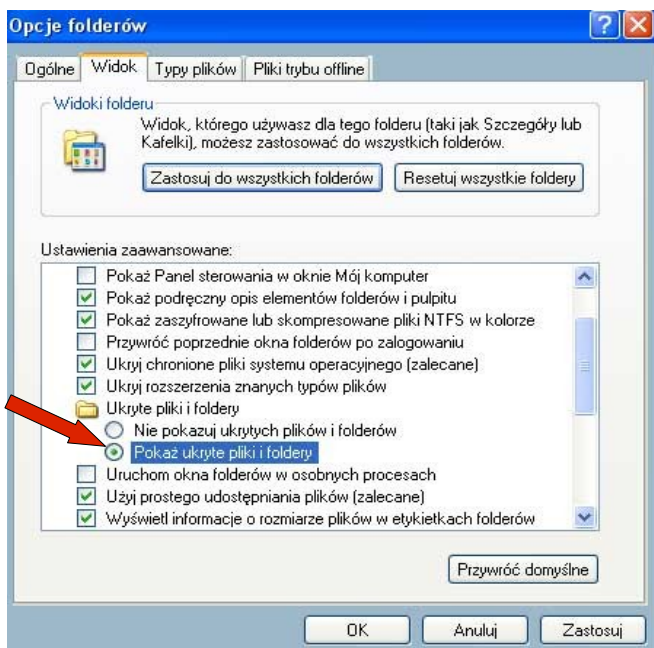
Opcje folderów

Ogólne | Widok | Typy plików | Pliki trybu offline

Widoki folderu

Widok, którego używasz dla tego folderu (taki jak Szczegóły lub Kafelki), możesz zastosować do wszystkich folderów.

Zastosuj do wszystkich folderów

Resetuj wszystkie foldery

Ustawienia zaawansowane:

Pokaż Panel sterowania w oknie Mój komputer

Pokaż podręczny opis elementów folderów i pulpitu

Pokaż zaszyfrowane lub skompresowane pliki NTFS w kolorze

Przywróć poprzednie okna folderów po zalogowaniu

Ukryj chronione pliki systemu operacyjnego (zalecane)

Ukryj rozszerzenia znanych typów plików

Ukryte pliki i foldery

Nie pokazuj ukrytych plików i folderów

Pokaż ukryte pliki i foldery

Uruchom okna folderów w osobnych procesach

Użyj prostego udostępniania plików (zalecane)

Wyświetl informacje o rozmiarze plików w etykietkach folderów

Przywróć domyślne

OK

Anuluj

Zastosuj